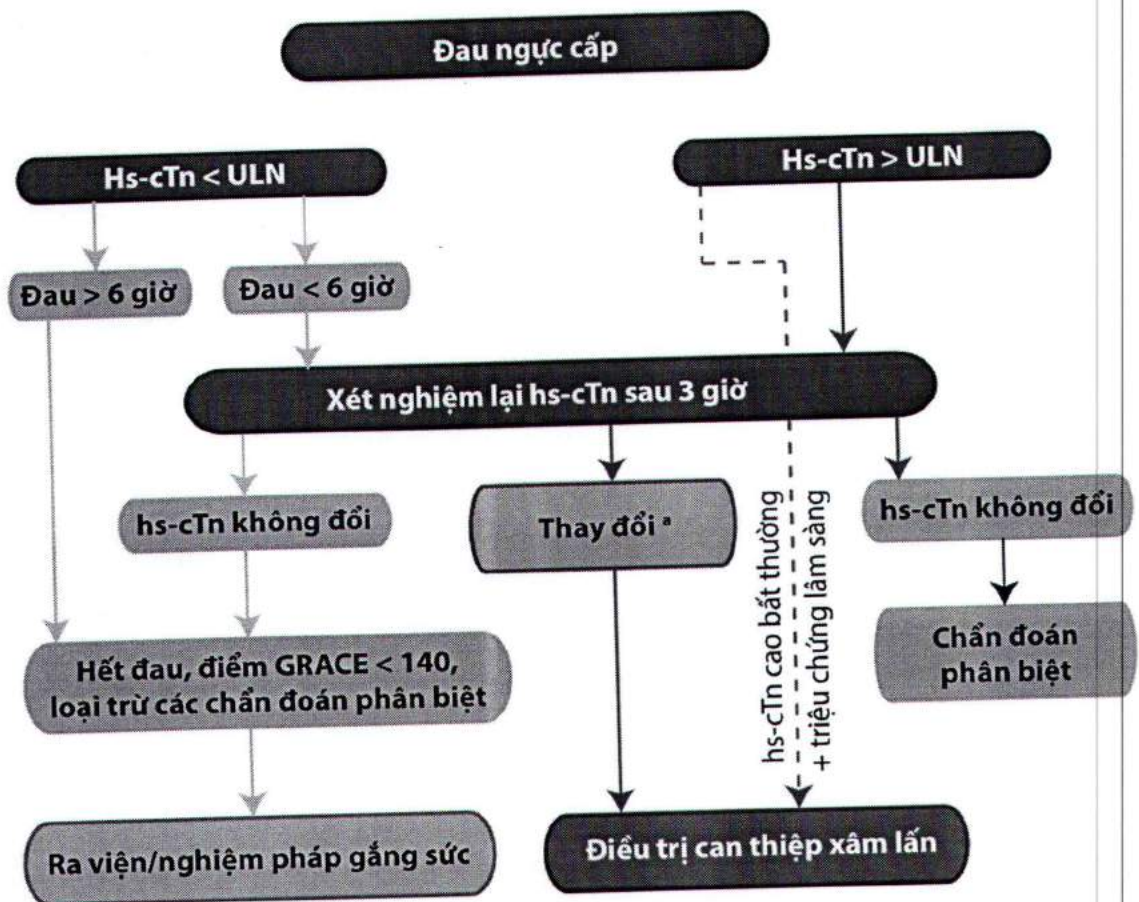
Đau ngực cấp

Hs-cTn < ULN

Hs-cTn > ULN

Đau > 6 giờ

Đau < 6 giờ

Xét nghiệm lại hs-cTn sau 3 giờ

hs-cTn không đổi

Thay đổi $^a$

hs-cTn cao bất thường + triệu chứng lâm sàng

hs-cTn không đổi

Chẩn đoán phân biệt

Hết đau, điểm GRACE < 140, loại trừ các chẩn đoán phân biệt

Ra viện/nghiệm pháp gắng sức

Điều trị can thiệp xâm lấn